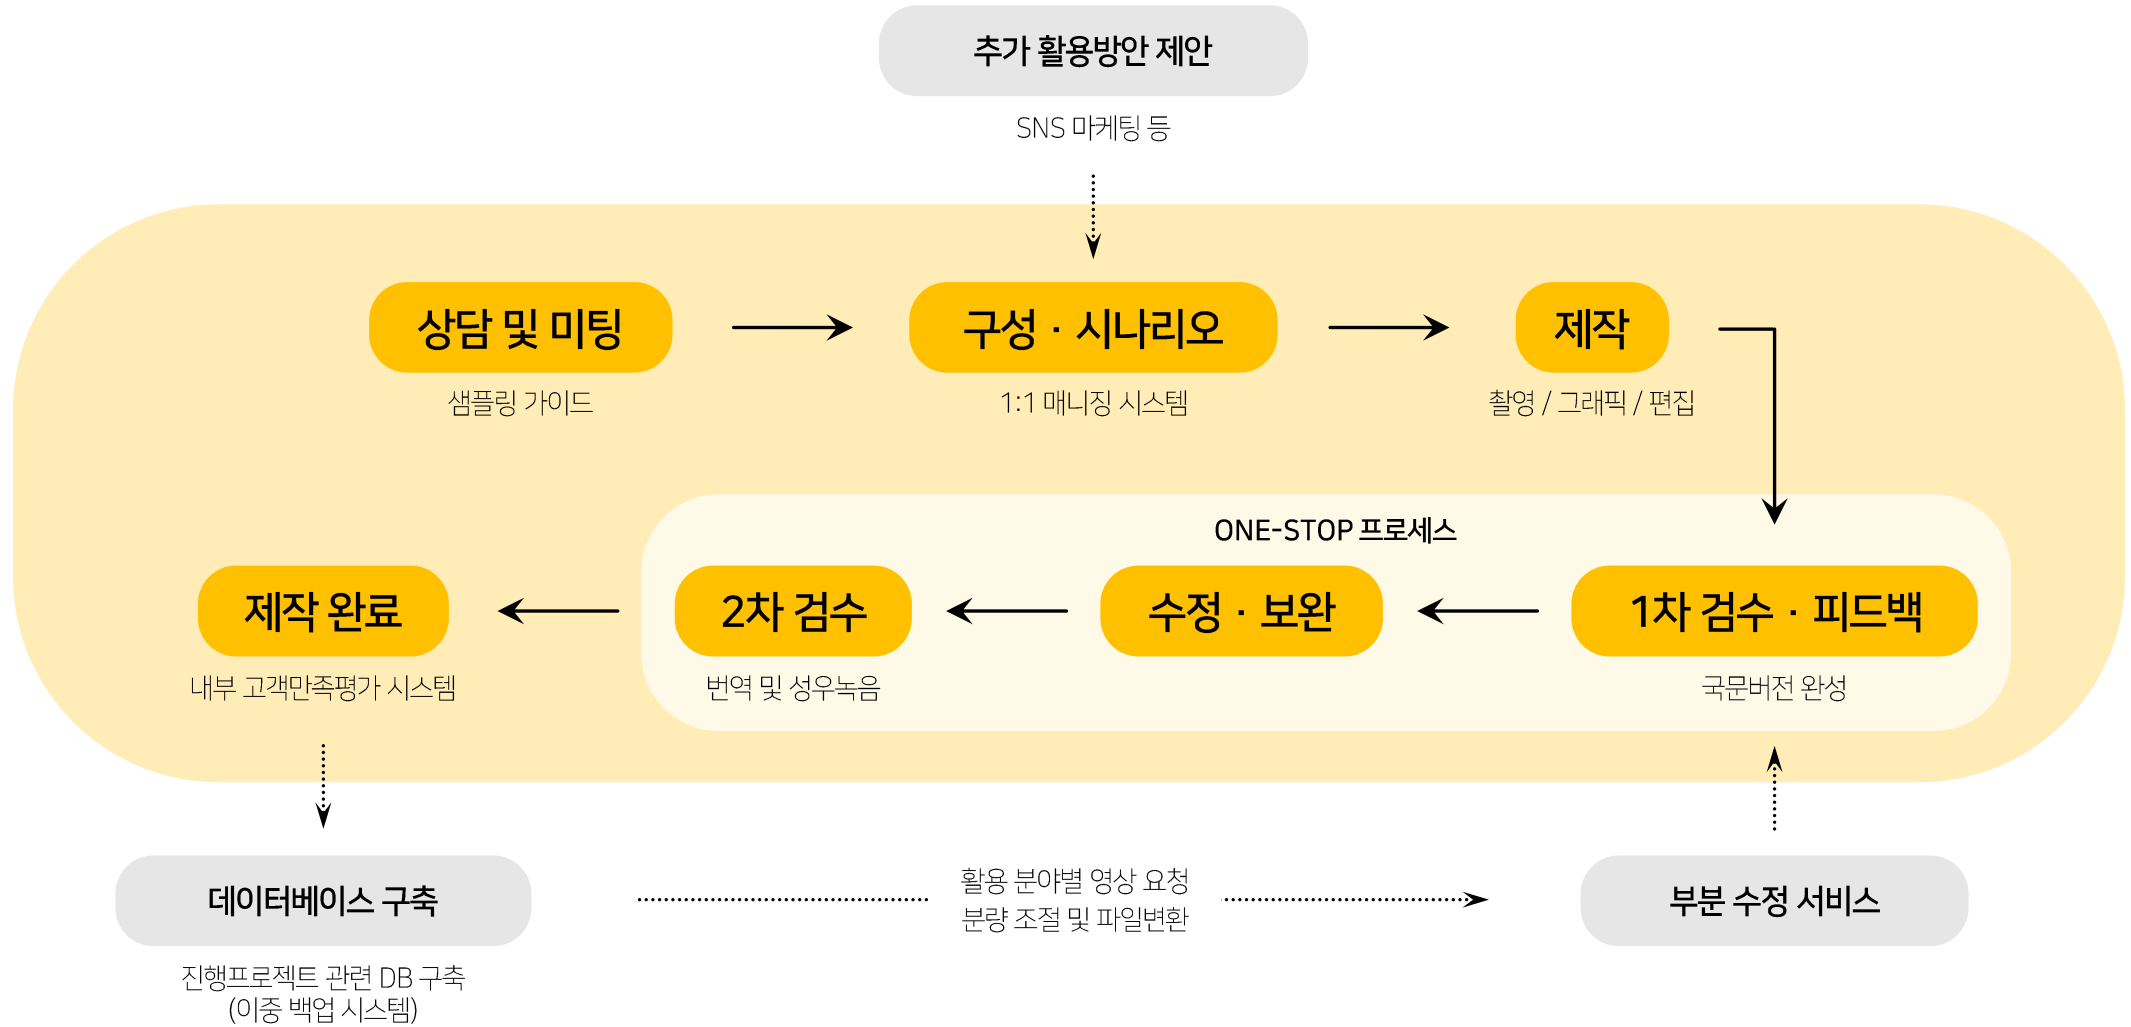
추가 활용방안 제안

SNS 마케팅 등

상담 및 미팅

샘플링 가이드

구성 · 시나리오

1:1 매니징 시스템

제작

촬영 / 그래픽 / 편집

ONE-STOP 프로세스

제작 완료

내부 고객만족평가 시스템

2차 검수

번역 및 성우녹음

수정 · 보완

1차 검수 · 피드백

국문버전 완성

데이터베이스 구축

진행프로젝트 관련 DB 구축
(이중 백업 시스템)

활용 분야별 영상 요청
분량 조절 및 파일변환

부분 수정 서비스